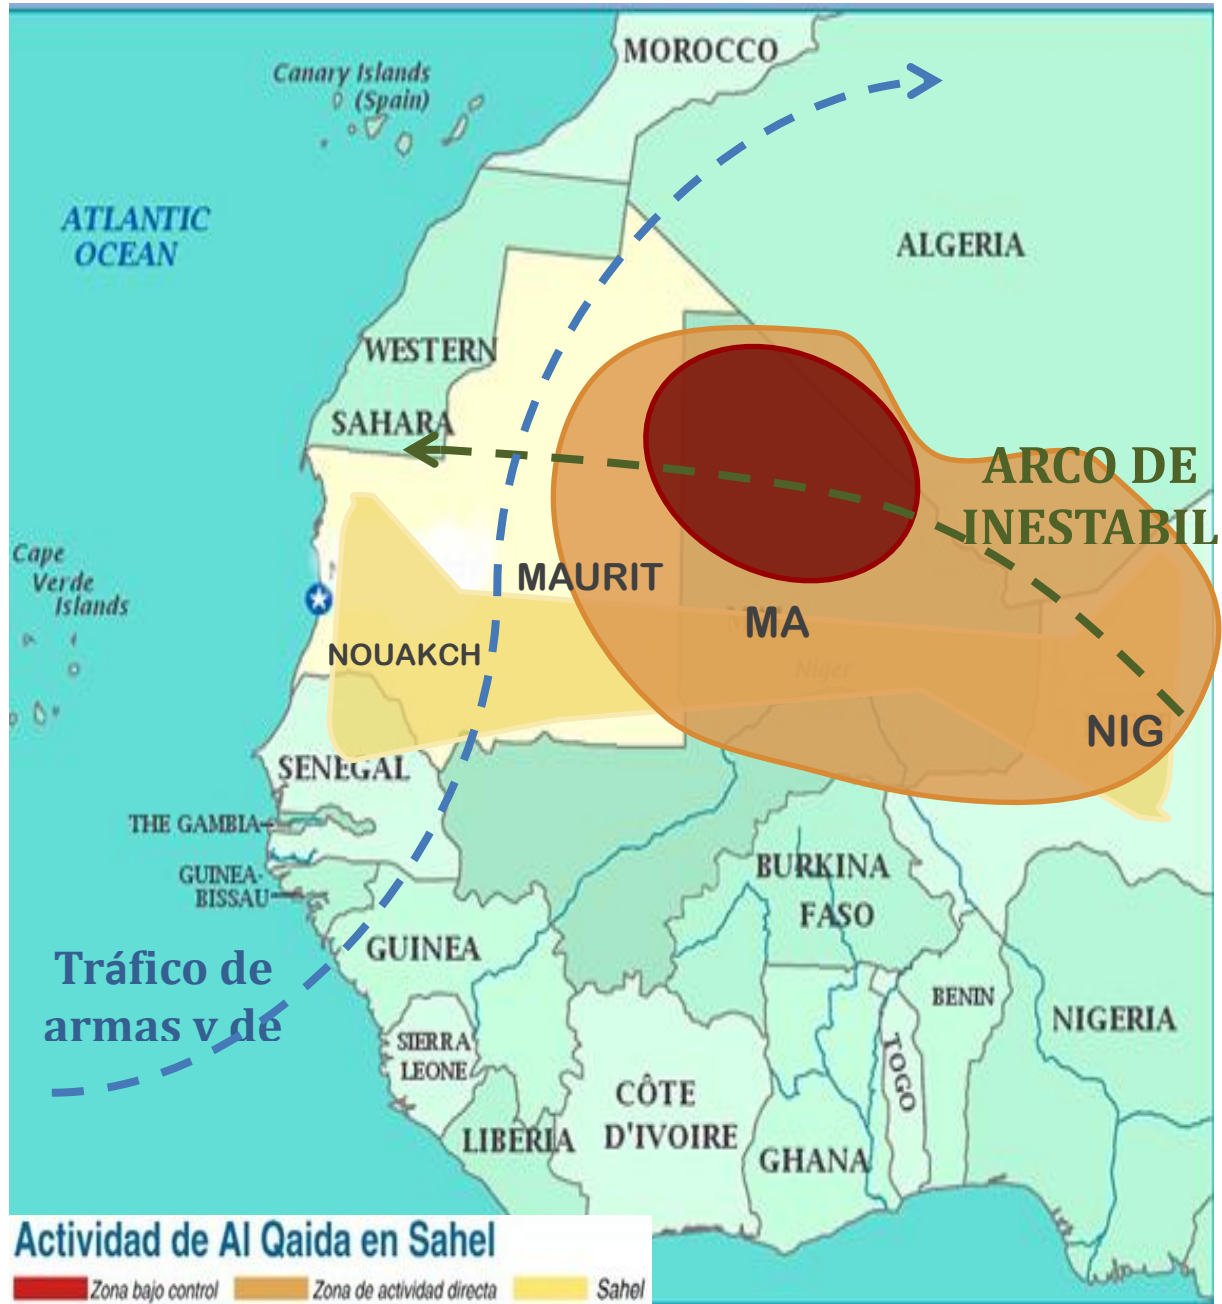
MOROCCO

Canary Islands
(Spain)

ATLANTIC
OCEAN

ALGERIA

WESTERN
SAHARA

ARCO DE
INESTABIL

Cape
Verde
Islands

MAURIT

MA

NOUAKCH

Niger

NIG

SENEGAL

THE GAMBIA

GUINEA-
BISSAU

BURKINA
FASO

GUINEA

Tráfico de
armas y de

BENIN

NIGERIA

SIERRA
LEONE

TOGO

CÔTE
D'IVOIRE

LIBERIA

GHANA

Actividad de Al Qaida en Sahel

Zona bajo control

Zona de actividad directa

Sahel